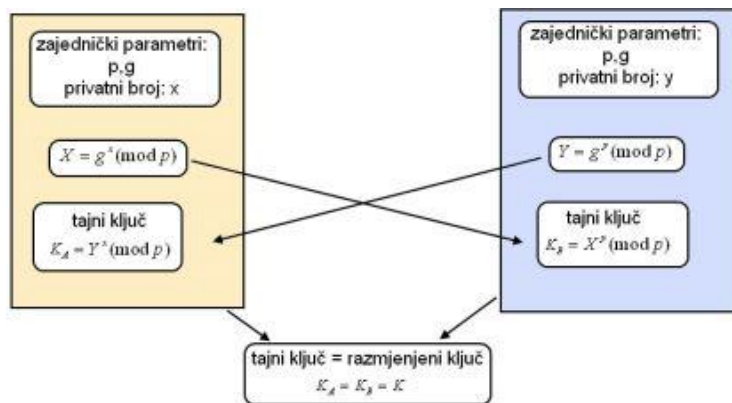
zajednički parametri:
p,g
privatni broj: x

$X = g^x (\mod p)$

tajni ključ
$K_A = Y^x (\mod p)$

zajednički parametri:
p,g
privatni broj: y

$Y = g^y (\mod p)$

tajni ključ
$K_B = X^y (\mod p)$

tajni ključ = razmjenjeni ključ
$K_A = K_B = K$